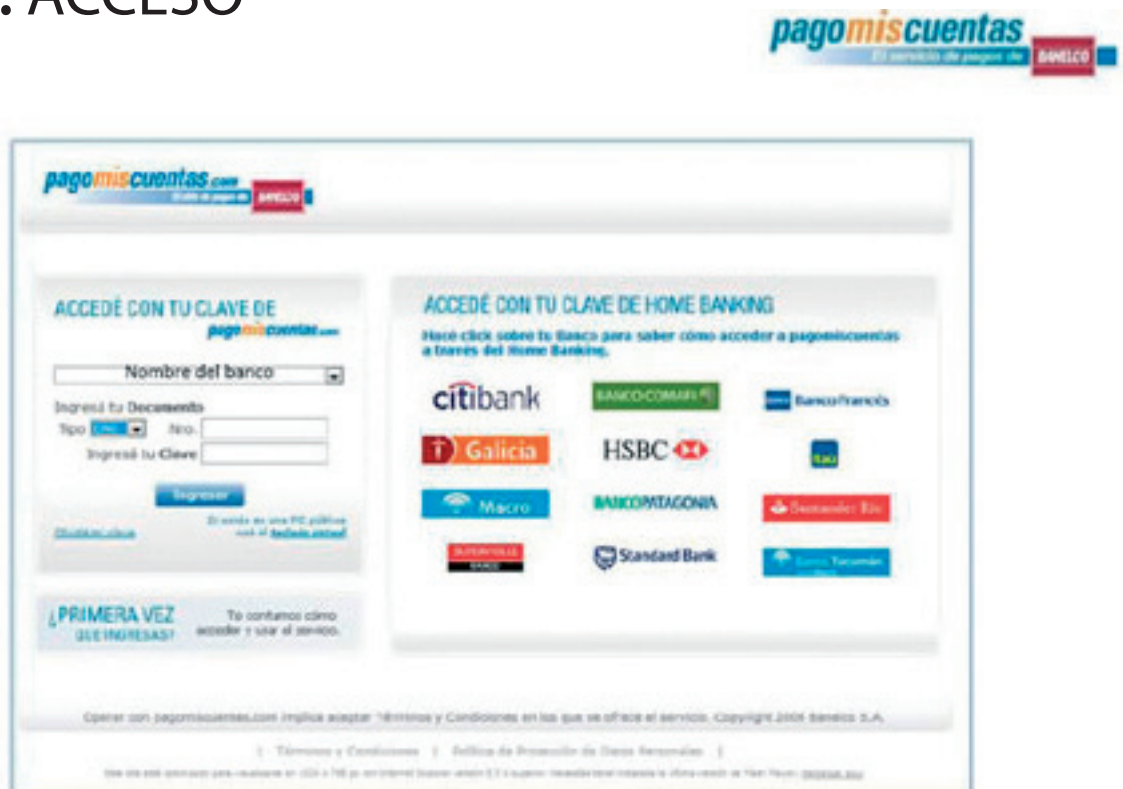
• ACCESO

pagomiscuentas
El servicio de pagos de BANELCO

pagomiscuentas.com
BANELCO

ACCEDÉ CON TU CLAVE DE
pagomiscuentas.com

Nombre del banco

Ingresá tu Documento
Tipo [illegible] Nro.
Ingresá tu Clave

Ingresar

Olvidaste clave

Si usted es una PC pública usá el teclado virtual

¿PRIMERA VEZ QUE INGRESAS?
Te contamos cómo acceder y usar el servicio.

ACCEDÉ CON TU CLAVE DE HOME BANKING
Hacé click sobre tu Banco para saber cómo acceder a pagomiscuentas a través del Home Banking.

citibank
BANCO COMAFI
BancoFrancés
Galicia
HSBC
Itaú
Macro
BANCOPATAGONIA
Santander Río
SUPERVIELLE BANCO
Standard Bank
Banco Tucumán

Operar con pagomiscuentas.com implica aceptar Términos y Condiciones en los que se ofrece el servicio. Copyright 2006 Banelco S.A.

| Términos y Condiciones | Política de Protección de Datos Personales |

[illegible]